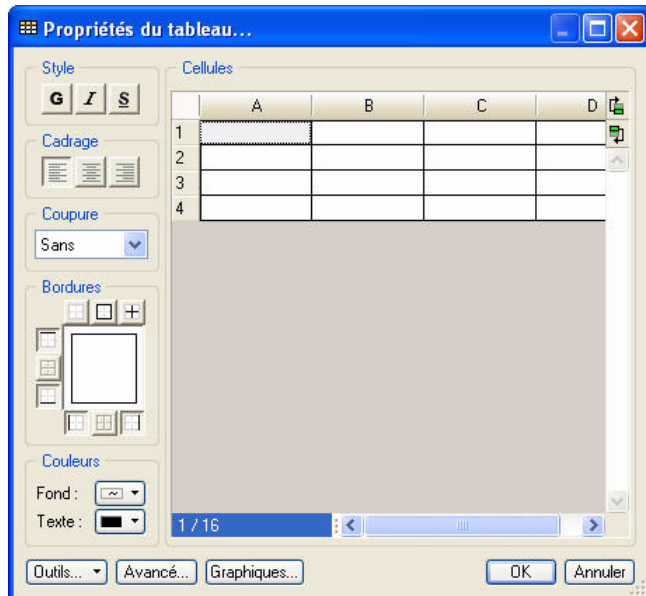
Propriétés du tableau...

Style

G I S

Cadrage

Coupure

Sans

Bordures

Couleurs

Fond :

Texte :

Cellules

|   | A | B | C | D |
|---|---|---|---|---|
| 1 |   |   |   |   |
| 2 |   |   |   |   |
| 3 |   |   |   |   |
| 4 |   |   |   |   |

1 / 16

Outils... Avancé... Graphiques... OK Annuler